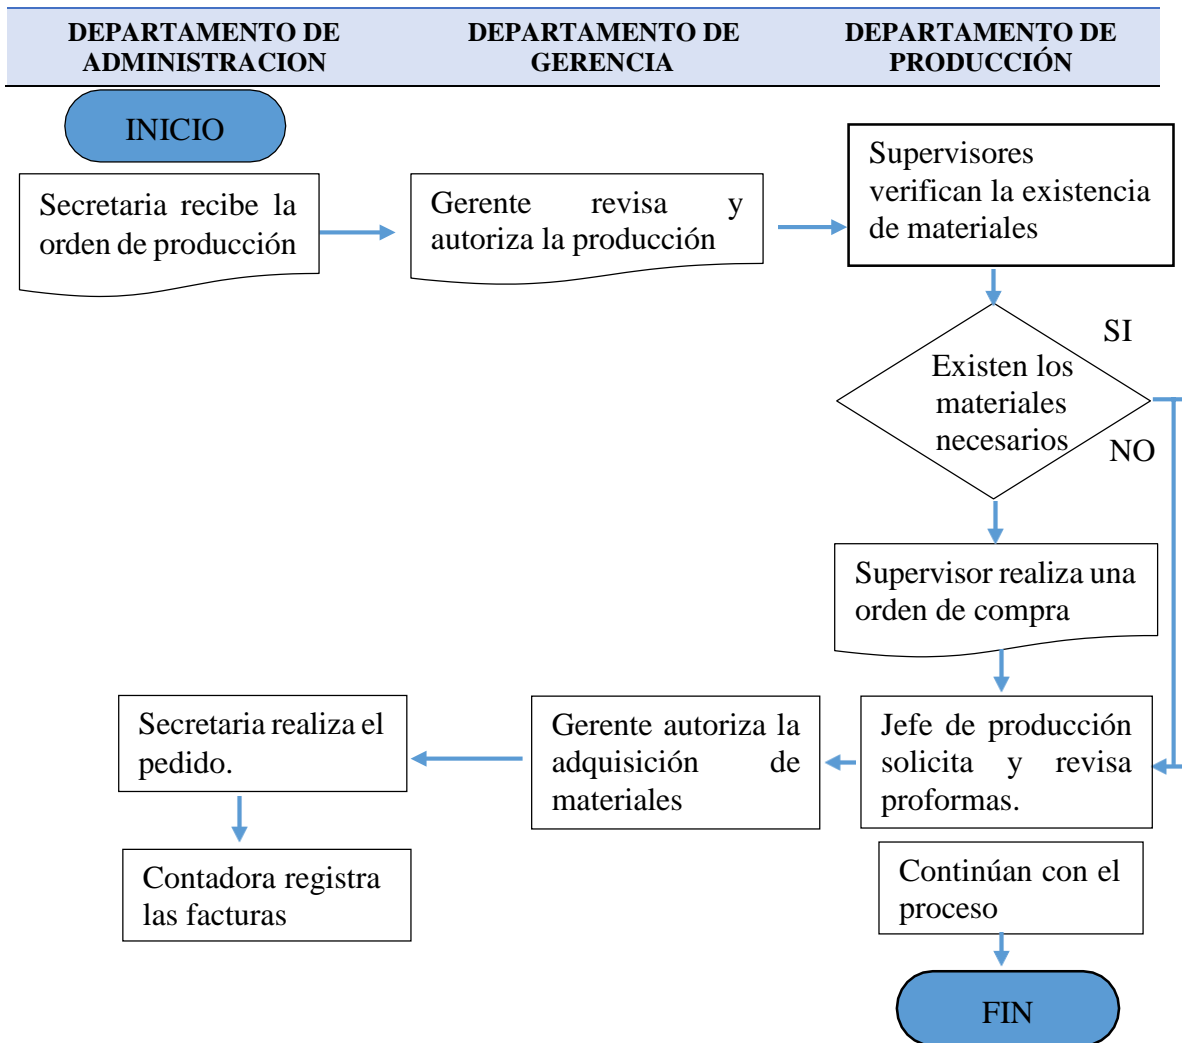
DEPARTAMENTO DE ADMINISTRACION

DEPARTAMENTO DE GERENCIA

DEPARTAMENTO DE PRODUCCIÓN

INICIO

Secretaria recibe la orden de producción

Gerente revisa y autoriza la producción

Supervisores verifican la existencia de materiales

SI

Existen los materiales necesarios

NO

Supervisor realiza una orden de compra

Secretaria realiza el pedido.

Gerente autoriza la adquisición de materiales

Jefe de producción solicita y revisa proformas.

Contadora registra las facturas

Continúan con el proceso

FIN